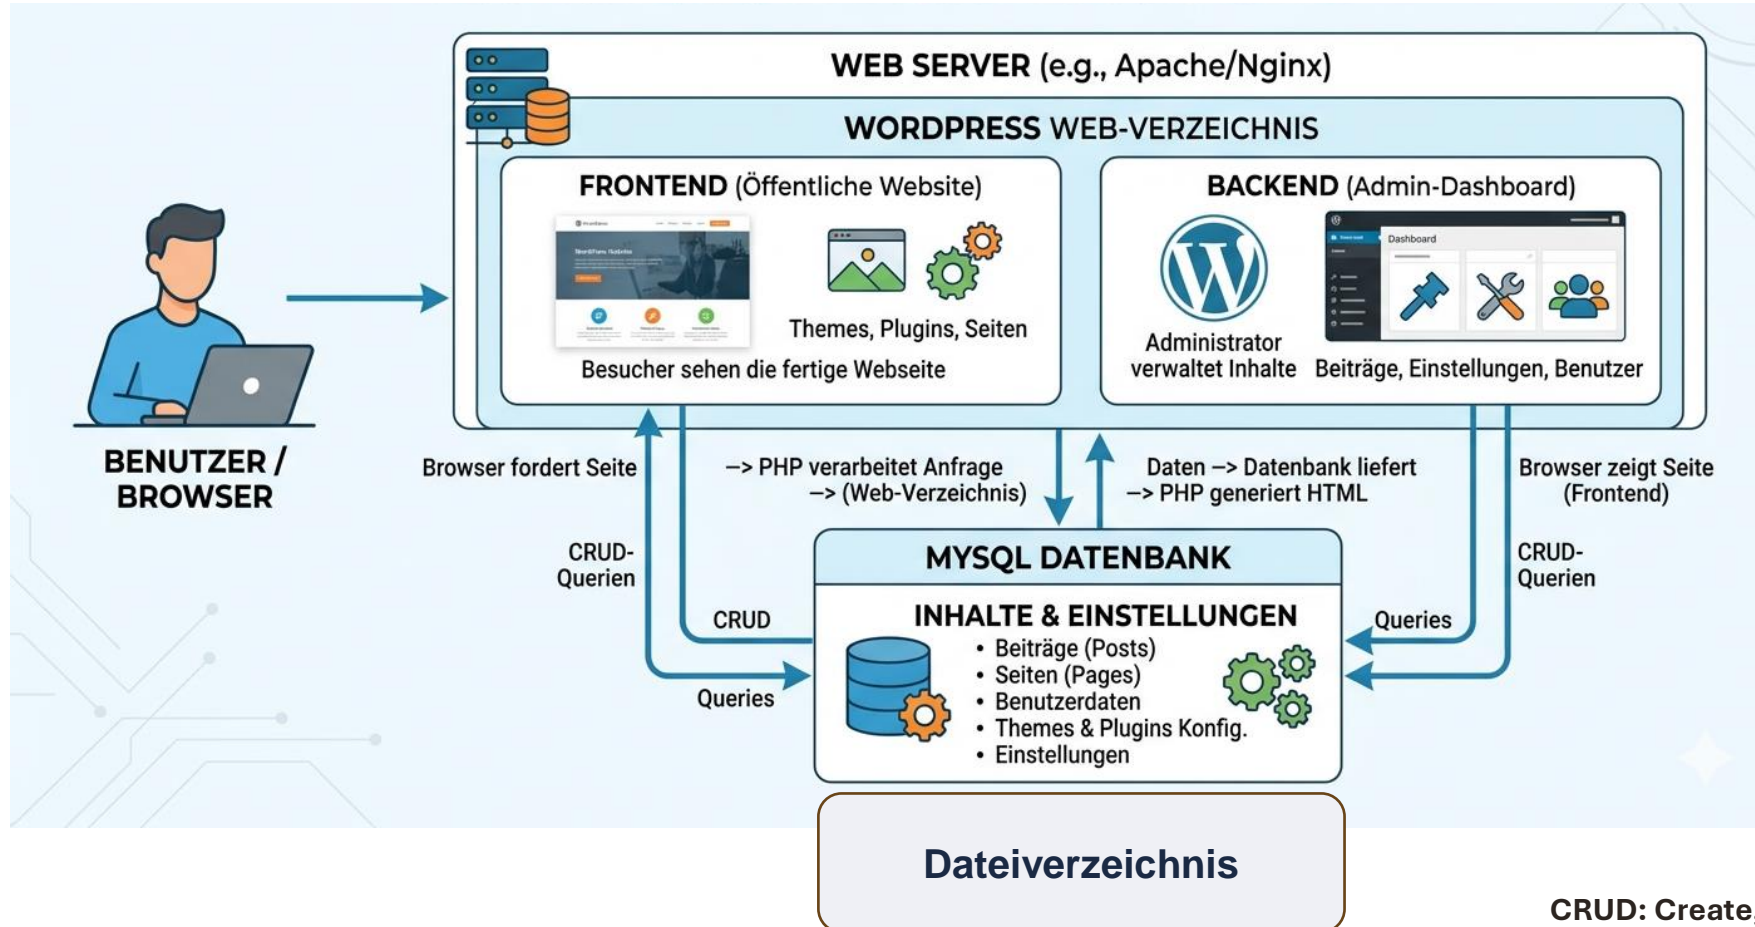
WEB SERVER (e.g., Apache/Nginx)

WORDPRESS WEB-VERZEICHNIS

FRONTEND (Öffentliche Website)

Themes, Plugins, Seiten

Besucher sehen die fertige Webseite

BACKEND (Admin-Dashboard)

Dashboard

Administrator verwaltet Inhalte

Beiträge, Einstellungen, Benutzer

BENUTZER / BROWSER

Browser fordert Seite

–> PHP verarbeitet Anfrage
–> (Web-Verzeichnis)

Daten –> Datenbank liefert
–> PHP generiert HTML

Browser zeigt Seite (Frontend)

CRUD-Querien

CRUD

Queries

MYSQL DATENBANK

INHALTE & EINSTELLUNGEN

• Beiträge (Posts)
• Seiten (Pages)
• Benutzerdaten
• Themes & Plugins Konfig.
• Einstellungen

Queries

CRUD-Querien

Dateiverzeichnis

CRUD: Create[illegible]